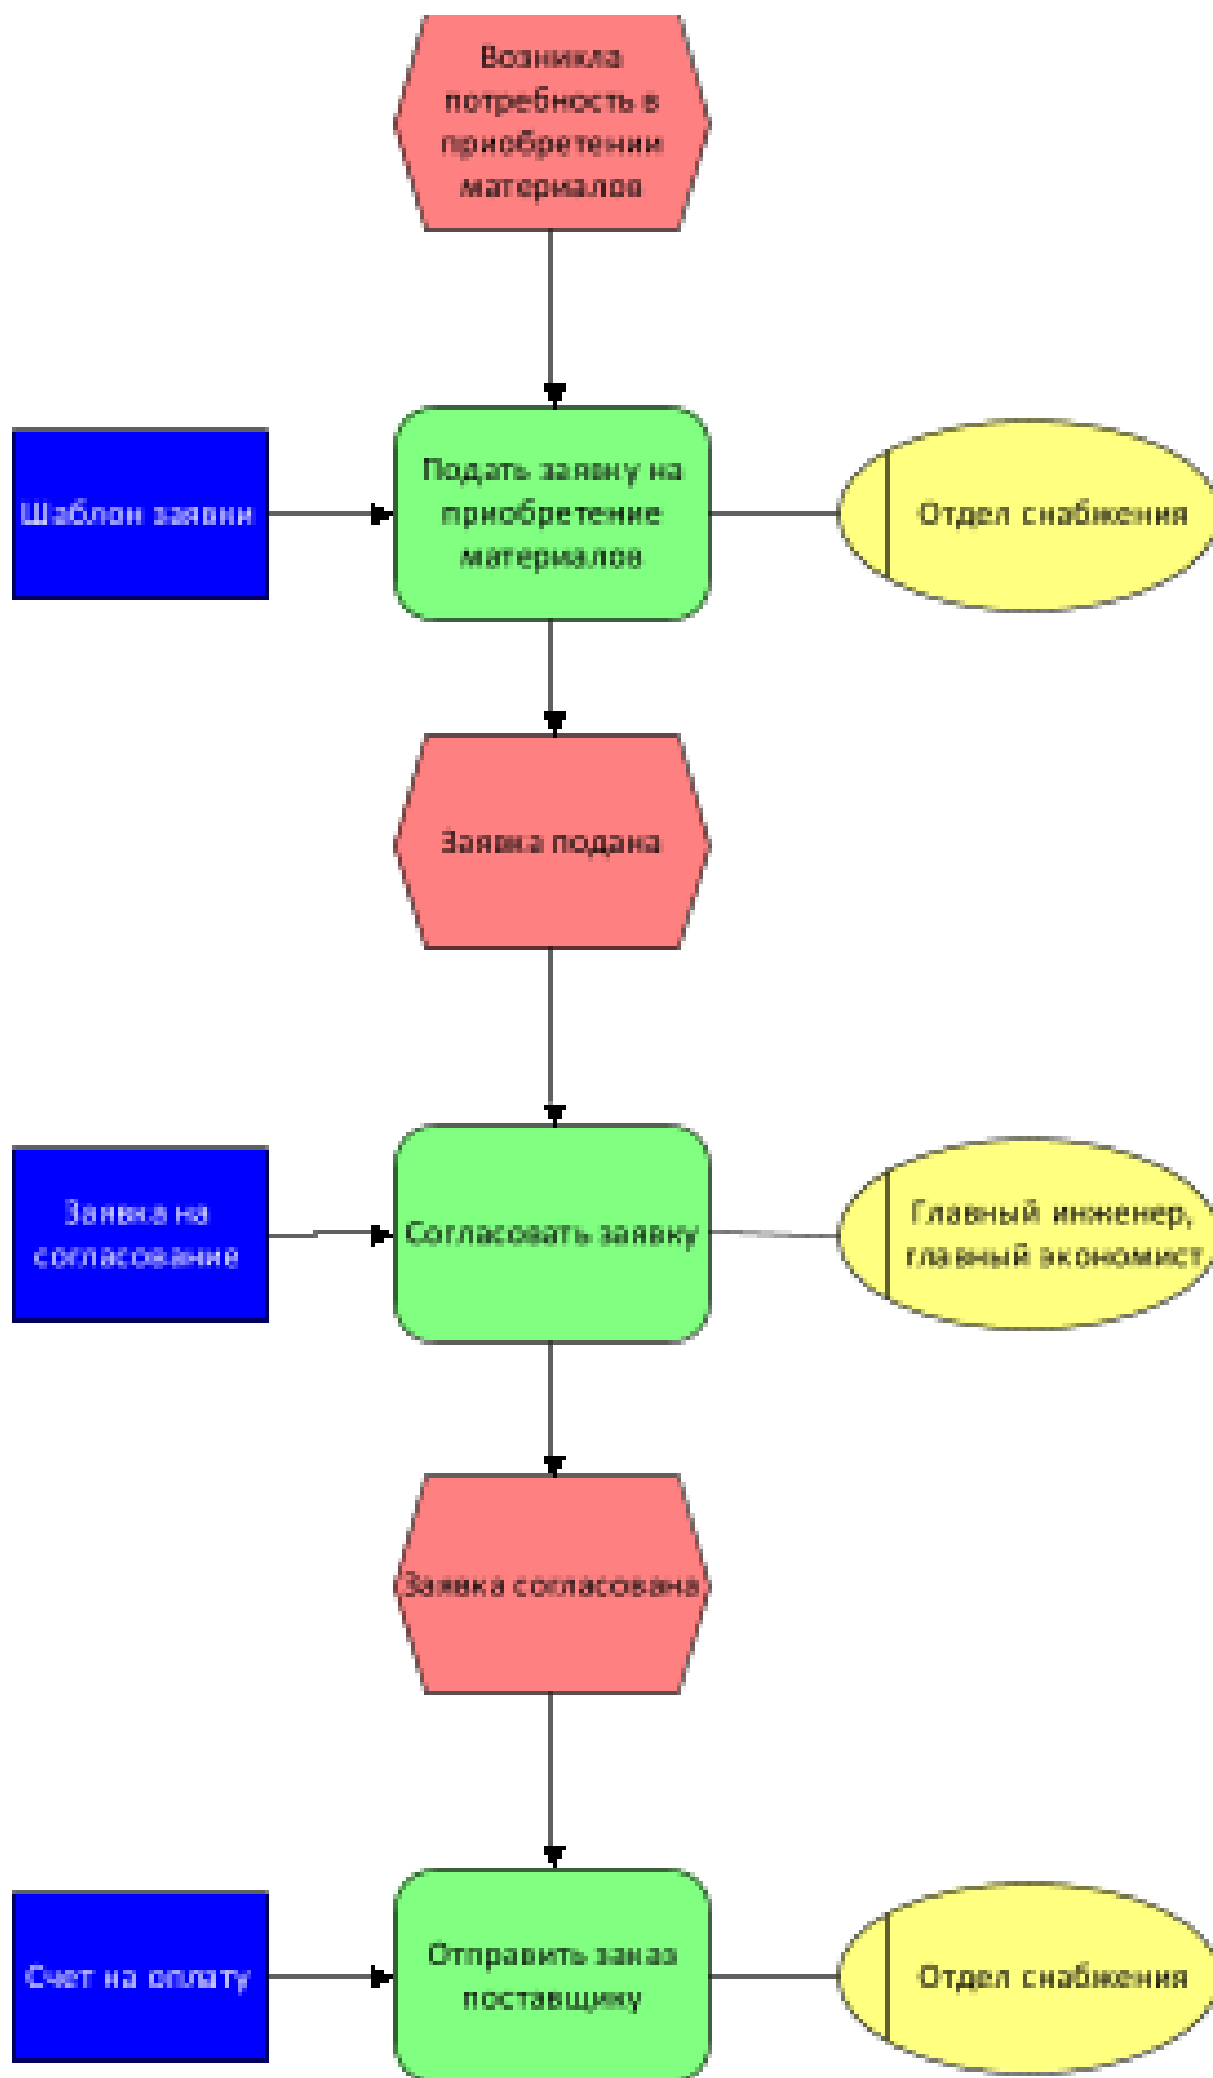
Возникла потребность в приобретении материалов

Шаблон заявки

Подать заявку на приобретение материалов

Отдел снабжения

Заявка подана

Заявка на согласование

Согласовать заявку

Главный инженер, главный экономист

Заявка согласована

Счет на оплату

Отправить заказ поставщику

Отдел снабжения